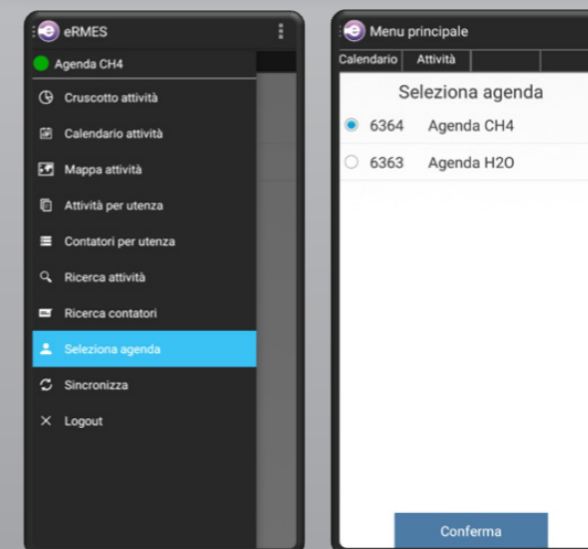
eRMES

Agenda CH4

Cruscotto attività

Calendario attività

Mappa attività

Attività per utenza

Contatori per utenza

Ricerca attività

Ricerca contatori

Seleziona agenda

Sincronizza

Logout

Menu principale

| Calendario | Attività |
|---|---|

Seleziona agenda

6364 Agenda CH4

6363 Agenda H2O

Conferma